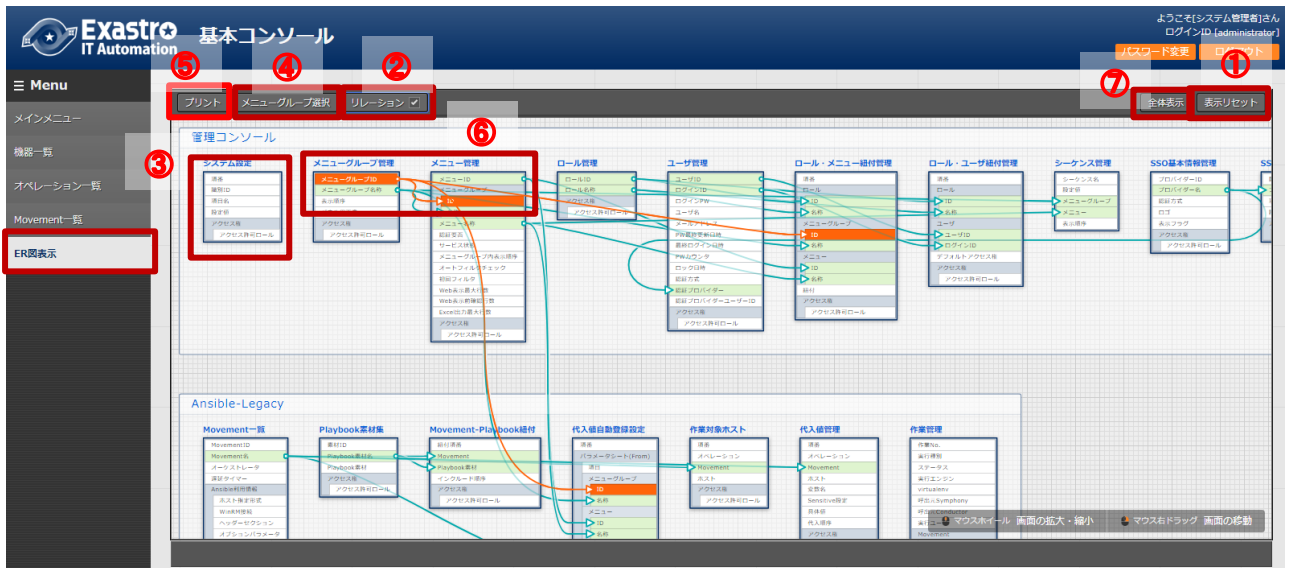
Exastro IT Automation 基本コンソール

ようこそ[システム管理者]さん
ログインID [administrator]
パスワード変更 ログアウト

≡ Menu
メインメニュー
機器一覧
オペレーション一覧
Movement一覧
ER図表示

① ② ③ ④ ⑤ ⑥ ⑦

プリント
メニューグループ選択
リレーション ✔
全体表示
表示リセット

管理コンソール

システム設定
項番
識別ID
項目名
設定値
アクセス権
アクセス許可ロール

メニューグループ管理
メニューグループID
メニューグループ名称
表示順序
アクセス権
アクセス許可ロール

メニュー管理
メニューID
メニューグループ
ID
メニュー名称
認証要否
サービス状態
メニューグループ内表示順序
オートフィルタチェック
初期フィルタ
Web表示最大行数
Web表示前確認行数
Excel出力最大行数
アクセス権
アクセス許可ロール

ロール管理
ロールID
ロール名称
アクセス権
アクセス許可ロール

ユーザ管理
ユーザID
ログインID
ログインPW
ユーザ名
メールアドレス
PW最終更新日時
最終ログイン日時
PWカウンタ
ロック日時
認証方式
認証プロバイダー
認証プロバイダーユーザーID
アクセス権
アクセス許可ロール

ロール・メニュー紐付管理
項番
ロール
ID
名称
メニューグループ
ID
名称
メニュー
ID
名称
紐付
アクセス権
アクセス許可ロール

ロール・ユーザ紐付管理
項番
ロール
ID
名称
ユーザ
ユーザID
ログインID
デフォルトアクセス権
アクセス権
アクセス許可ロール

シーケンス管理
シーケンス名
設定値
メニューグループ
メニュー
表示順序

SSO基本情報管理
プロバイダーID
プロバイダー名
認証方式
ロゴ
表示フラグ
アクセス権
アクセス許可ロール

Ansible-Legacy

Movement一覧
MovementID
Movement名
オーケストレータ
遅延タイマー
Ansible利用情報
ホスト指定形式
WinRM接続
ヘッダーセクション
オプションパラメータ

Playbook素材集
素材ID
Playbook素材名
Playbook素材
アクセス権
アクセス許可ロール

Movement-Playbook紐付
紐付項番
Movement
Playbook素材
インクルード順序
アクセス権
アクセス許可ロール

代入値自動登録設定
項番
パラメータシート(From)
項目
メニューグループ
ID
名称
メニュー
ID
名称

作業対象ホスト
項番
オペレーション
Movement
ホスト
アクセス権
アクセス許可ロール

代入値管理
項番
オペレーション
Movement
ホスト
変数名
Sensitive設定
具体値
代入順序
アクセス権

作業管理
作業No.
実行種別
ステータス
実行エンジン
virtualenv
呼出元Symphony
呼出元Conductor
実行ユーザ
Movement

マウスホイール 画面の拡大・縮小
マウス右ドラッグ 画面の移動